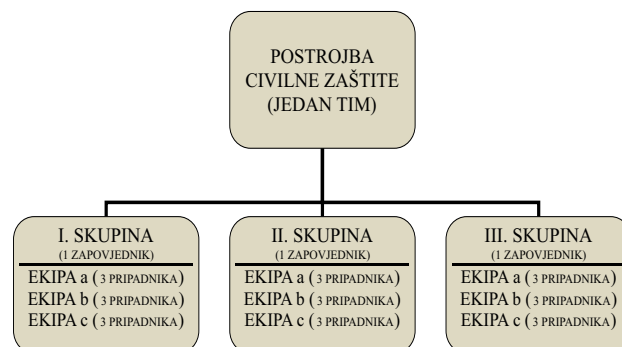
POSTROJBA CIVILNE ZAŠTITE (JEDAN TIM)

I. SKUPINA
(1 ZAPOVJEDNIK)
EKIPA a ( 3 PRIPADNIKA)
EKIPA b ( 3 PRIPADNIKA)
EKIPA c ( 3 PRIPADNIKA)

II. SKUPINA
(1 ZAPOVJEDNIK)
EKIPA a ( 3 PRIPADNIKA)
EKIPA b ( 3 PRIPADNIKA)
EKIPA c ( 3 PRIPADNIKA)

III. SKUPINA
(1 ZAPOVJEDNIK)
EKIPA a ( 3 PRIPADNIKA)
EKIPA b ( 3 PRIPADNIKA)
EKIPA c ( 3 PRIPADNIKA)